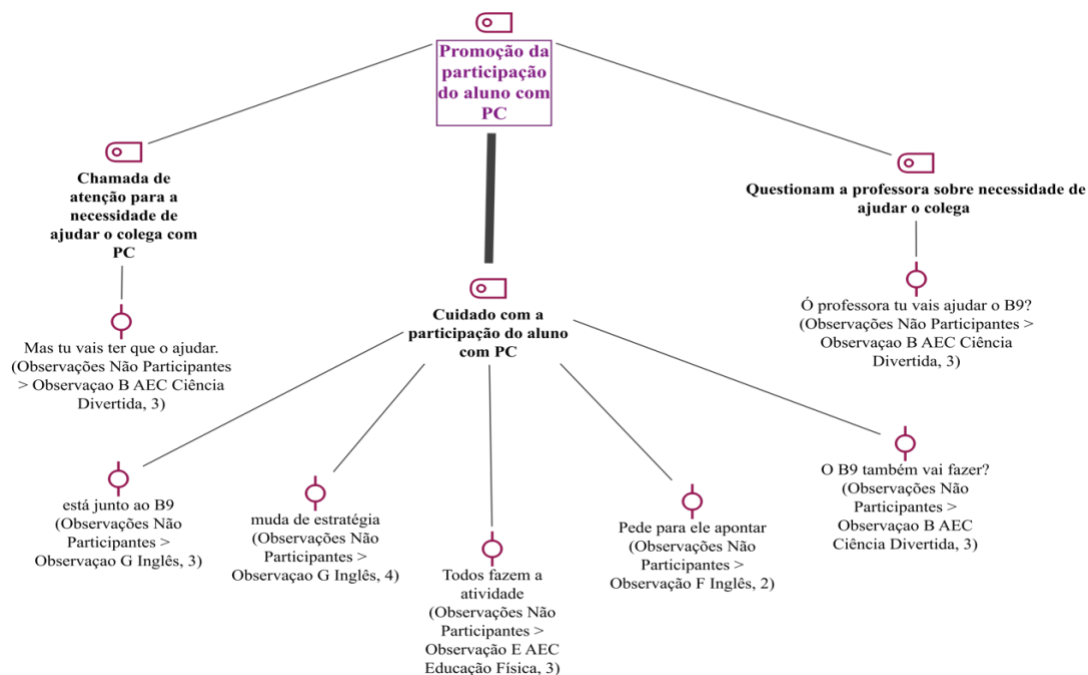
Promoção da participação do aluno com PC

Chamada de atenção para a necessidade de ajudar o colega com PC

Mas tu vais ter que o ajudar. (Observações Não Participantes > Observaçao B AEC Ciência Divertida, 3)

Cuidado com a participação do aluno com PC

Questionam a professora sobre necessidade de ajudar o colega

Ó professora tu vais ajudar o B9? (Observações Não Participantes > Observaçao B AEC Ciência Divertida, 3)

está junto ao B9 (Observações Não Participantes > Observaçao G Inglês, 3)

muda de estratégia (Observações Não Participantes > Observaçao G Inglês, 4)

Todos fazem a atividade (Observações Não Participantes > Observação E AEC Educação Física, 3)

Pede para ele apontar (Observações Não Participantes > Observação F Inglês, 2)

O B9 também vai fazer? (Observações Não Participantes > Observaçao B AEC Ciência Divertida, 3)